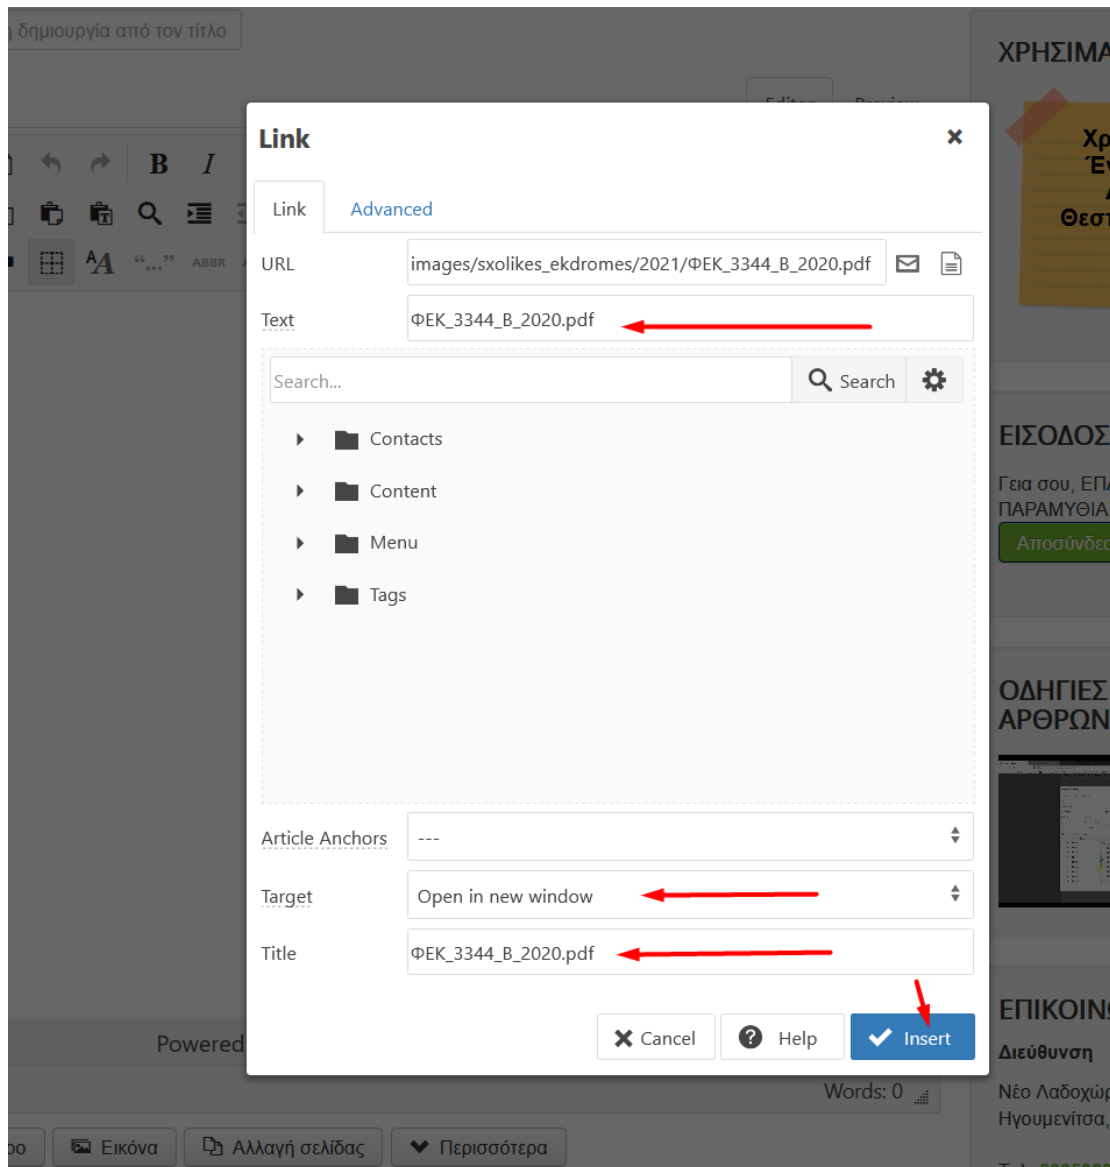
η δημιουργία από τον τίτλο

Editor Preview

ΧΡΗΣΙΜΑ

Χρ
Έν
Α
Θεσ

Link

×

Link Advanced

URL images/sxolikes_ekdromes/2021/ΦΕΚ_3344_Β_2020.pdf

Text ΦΕΚ_3344_Β_2020.pdf

Search... Search

Contacts

Content

Menu

Tags

Article Anchors ---

Target Open in new window

Title ΦΕΚ_3344_Β_2020.pdf

Cancel Help Insert

ΕΙΣΟΔΟΣ

Γεια σου, ΕΠΑ
ΠΑΡΑΜΥΘΙΑ

Αποσύνδεσ

ΟΔΗΓΙΕΣ
ΑΡΘΡΩΝ

ΕΠΙΚΟΙΝ

Διεύθυνση

Νέο Λαδοχώρ
Ηγουμενίτσα,

Powered

Words: 0

ρο Εικόνα Αλλαγή σελίδας Περισσότερα